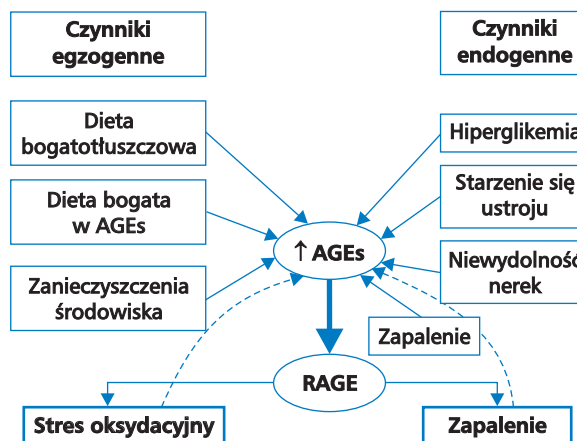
Czynniki egzogenne

Czynniki endogenne

Dieta bogatotłuszczowa

Hiperglikemia

Dieta bogata w AGEs

Starzenie się ustroju

↑ AGEs

Zanieczyszczenia środowiska

Niewydolność nerek

Zapalenie

RAGE

Stres oksydacyjny

Zapalenie